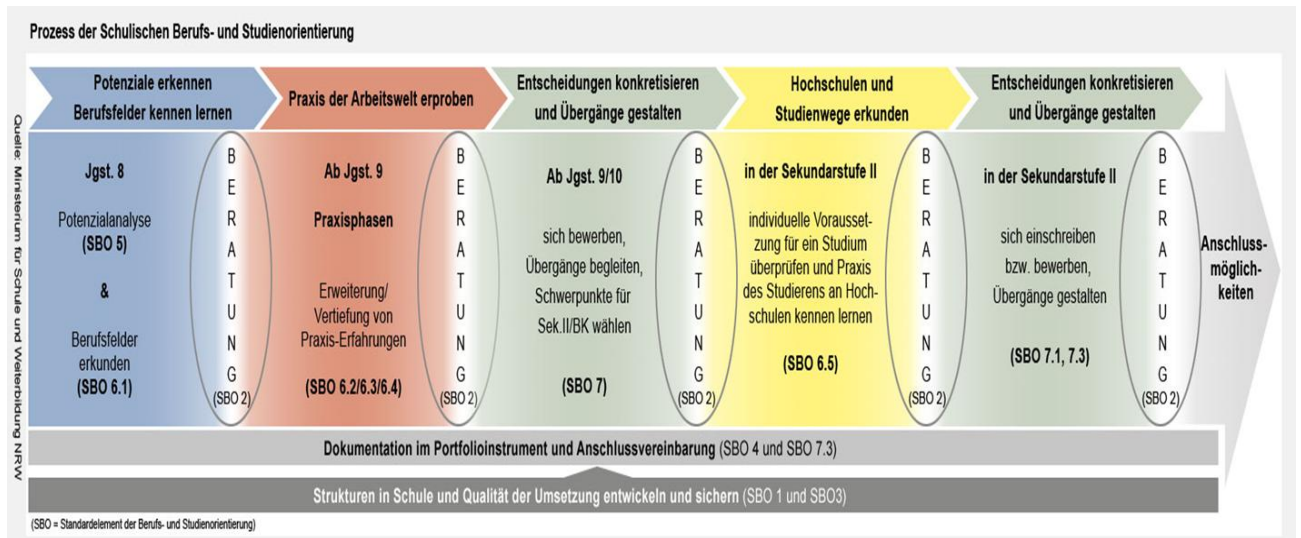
Prozess der Schulischen Berufs- und Studienorientierung

Quelle: Ministerium für Schule und Weiterbildung NRW

Potenziale erkennen Berufsfelder kennen lernen

Praxis der Arbeitswelt erproben

Entscheidungen konkretisieren und Übergänge gestalten

Hochschulen und Studienwege erkunden

Entscheidungen konkretisieren und Übergänge gestalten

Jgst. 8

Potenzialanalyse (SBO 5)

&

Berufsfelder erkunden (SBO 6.1)

B E R A T U N G (SBO 2)

Ab Jgst. 9

Praxisphasen

Erweiterung/ Vertiefung von Praxis-Erfahrungen

(SBO 6.2/6.3/6.4)

B E R A T U N G (SBO 2)

Ab Jgst. 9/10

sich bewerben, Übergänge begleiten, Schwerpunkte für Sek.II/BK wählen

(SBO 7)

B E R A T U N G (SBO 2)

in der Sekundarstufe II

individuelle Voraussetzung für ein Studium überprüfen und Praxis des Studierens an Hochschulen kennen lernen

(SBO 6.5)

B E R A T U N G (SBO 2)

in der Sekundarstufe II

sich einschreiben bzw. bewerben, Übergänge gestalten

(SBO 7.1, 7.3)

B E R A T U N G (SBO 2)

Anschlussmöglichkeiten

Dokumentation im Portfolioinstrument und Anschlussvereinbarung (SBO 4 und SBO 7.3)

Strukturen in Schule und Qualität der Umsetzung entwickeln und sichern (SBO 1 und SBO3)

(SBO = Standardelement der Berufs- und Studienorientierung)